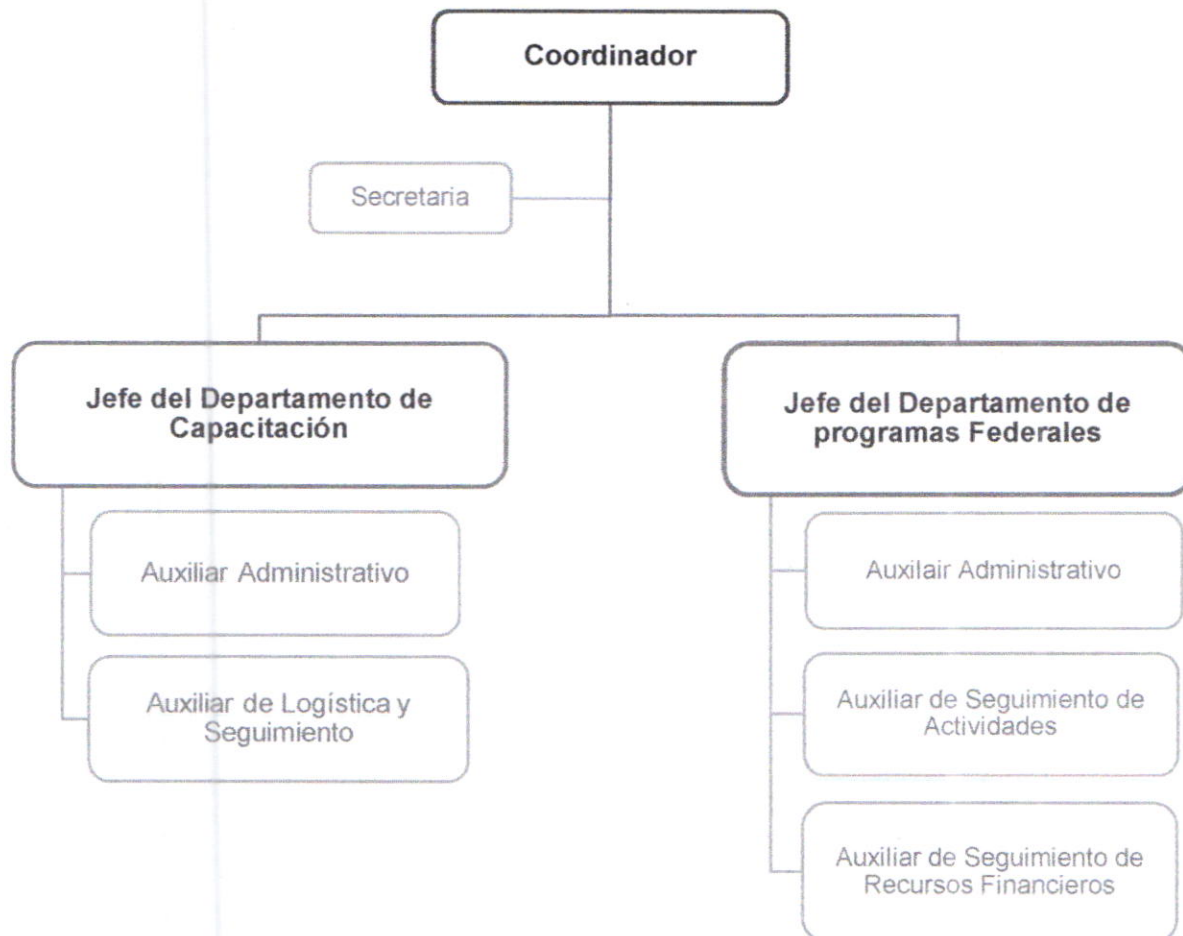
Coordinador

Secretaria

Jefe del Departamento de Capacitación

Auxiliar Administrativo

Auxiliar de Logística y Seguimiento

Jefe del Departamento de programas Federales

Auxilair Administrativo

Auxiliar de Seguimiento de Actividades

Auxiliar de Seguimiento de Recursos Financieros